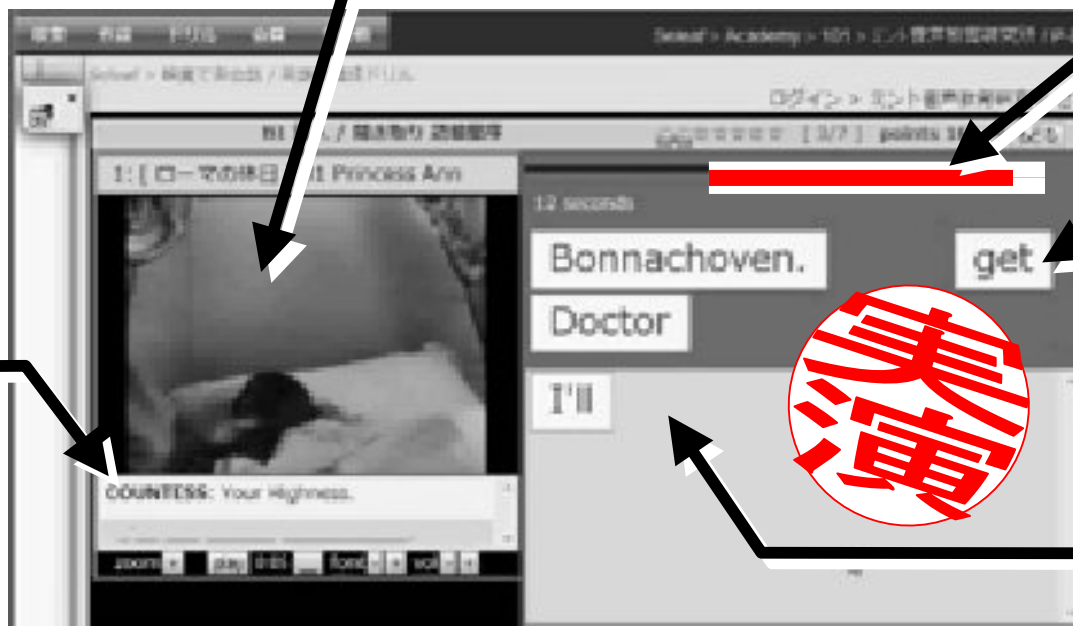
Scheaf > Academy > 101 > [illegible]

Scheaf > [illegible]

ログイン > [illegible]

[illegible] / 聞き取り 語順整序

[ 3/7 ] points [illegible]

1: [ ローマの休日 ] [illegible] Princess Ann

12 seconds

Bonnachoven.

get

Doctor

I'll

実演

COUNTESS: Your Highness.

zoom

play

font

vol